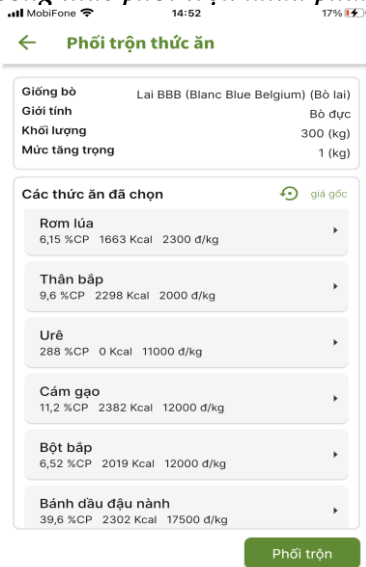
MobiFone 14:52 17%

Phối trộn thức ăn

| | |
|---|---|
| Giống bò | Lai BBB (Blanc Blue Belgium) (Bò lai) |
| Giới tính | Bò đực |
| Khối lượng | 300 (kg) |
| Mức tăng trọng | 1 (kg) |

Các thức ăn đã chọn giá gốc

Rơm lúa
6,15 %CP 1663 Kcal 2300 đ/kg

Thân bắp
9,6 %CP 2298 Kcal 2000 đ/kg

Urê
288 %CP 0 Kcal 11000 đ/kg

Cám gạo
11,2 %CP 2382 Kcal 12000 đ/kg

Bột bắp
6,52 %CP 2019 Kcal 12000 đ/kg

Bánh dầu đậu nành
39,6 %CP 2302 Kcal 17500 đ/kg

Phối trộn